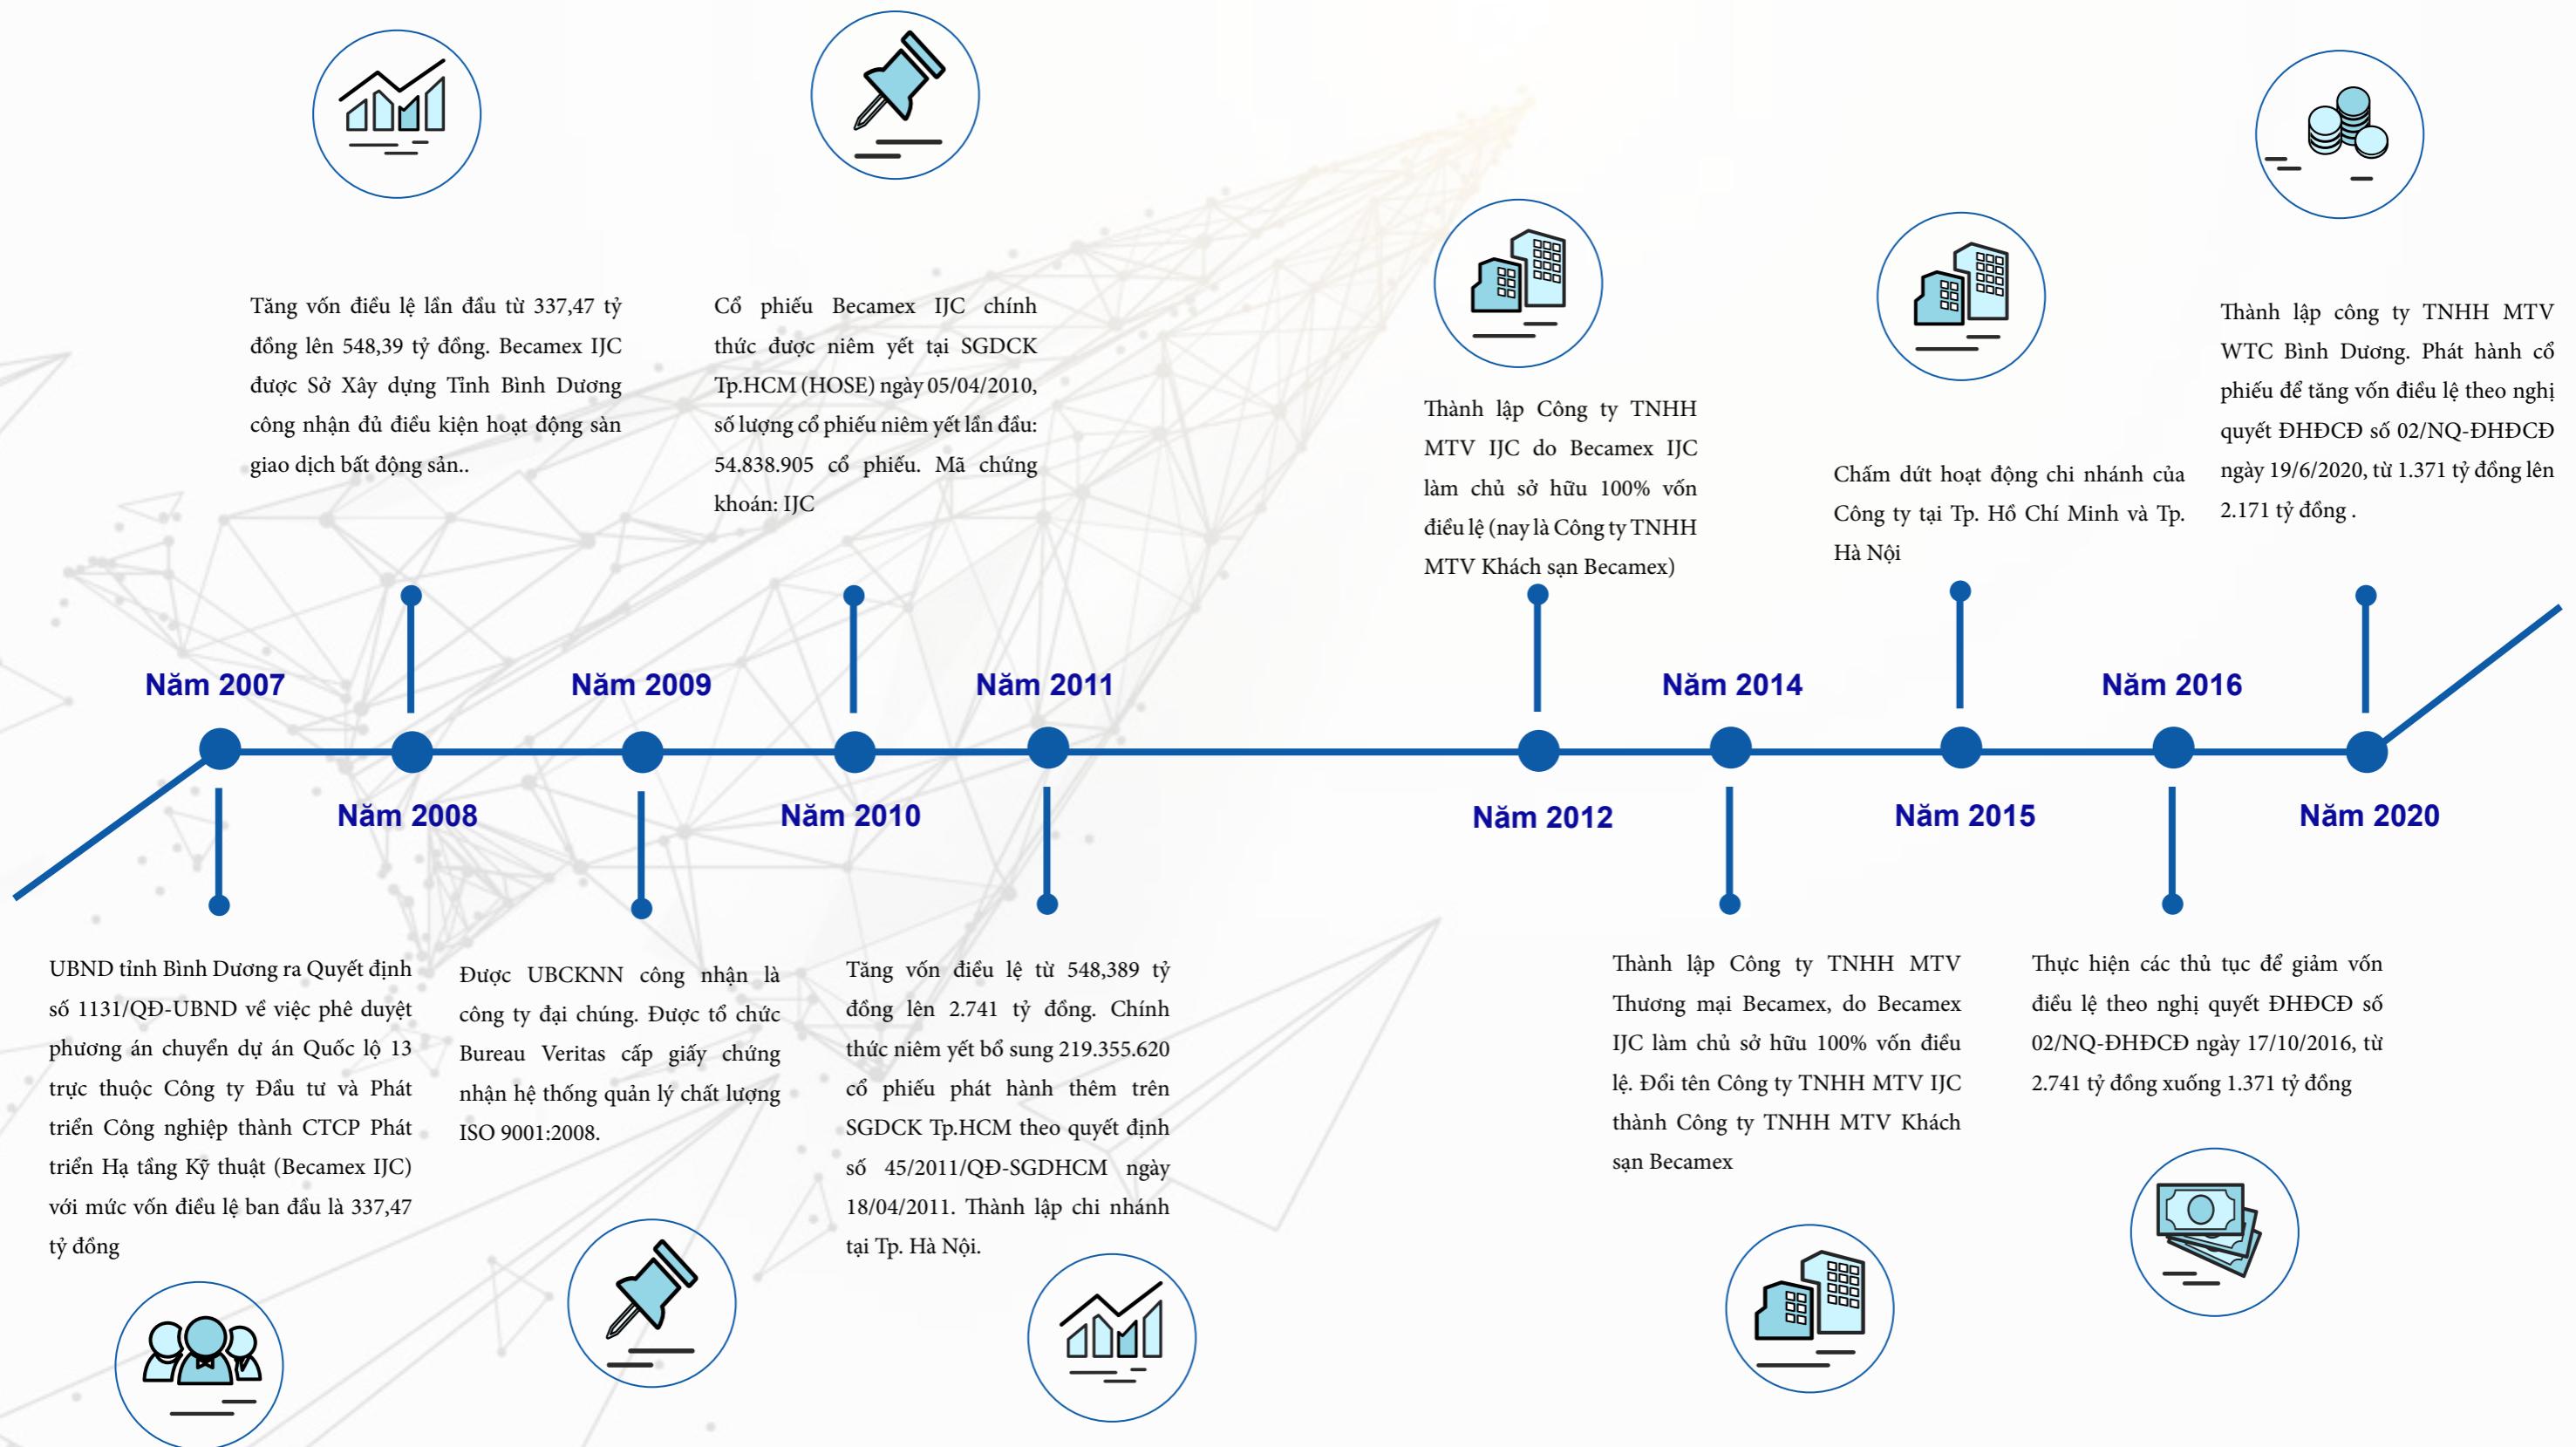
Năm 2007

UBND tỉnh Bình Dương ra Quyết định số 1131/QĐ-UBND về việc phê duyệt phương án chuyển dự án Quốc lộ 13 trực thuộc Công ty Đầu tư và Phát triển Công nghiệp thành CTCP Phát triển Hạ tầng Kỹ thuật (Becamex IJC) với mức vốn điều lệ ban đầu là 337,47 tỷ đồng

Năm 2008

Tăng vốn điều lệ lần đầu từ 337,47 tỷ đồng lên 548,39 tỷ đồng. Becamex IJC được Sở Xây dựng Tỉnh Bình Dương công nhận đủ điều kiện hoạt động sàn giao dịch bất động sản..

Năm 2009

Được UBCKNN công nhận là công ty đại chúng. Được tổ chức Bureau Veritas cấp giấy chứng nhận hệ thống quản lý chất lượng ISO 9001:2008.

Năm 2010

Cổ phiếu Becamex IJC chính thức được niêm yết tại SGDCK Tp.HCM (HOSE) ngày 05/04/2010, số lượng cổ phiếu niêm yết lần đầu: 54.838.905 cổ phiếu. Mã chứng khoán: IJC

Năm 2011

Tăng vốn điều lệ từ 548,389 tỷ đồng lên 2.741 tỷ đồng. Chính thức niêm yết bổ sung 219.355.620 cổ phiếu phát hành thêm trên SGDCK Tp.HCM theo quyết định số 45/2011/QĐ-SGDHCM ngày 18/04/2011. Thành lập chi nhánh tại Tp. Hà Nội.

Năm 2012

Thành lập Công ty TNHH MTV IJC do Becamex IJC làm chủ sở hữu 100% vốn điều lệ (nay là Công ty TNHH MTV Khách sạn Becamex)

Năm 2014

Thành lập Công ty TNHH MTV Thương mại Becamex, do Becamex IJC làm chủ sở hữu 100% vốn điều lệ. Đổi tên Công ty TNHH MTV IJC thành Công ty TNHH MTV Khách sạn Becamex

Năm 2015

Chấm dứt hoạt động chi nhánh của Công ty tại Tp. Hồ Chí Minh và Tp. Hà Nội

Năm 2016

Thực hiện các thủ tục để giảm vốn điều lệ theo nghị quyết ĐHĐCĐ số 02/NQ-ĐHĐCĐ ngày 17/10/2016, từ 2.741 tỷ đồng xuống 1.371 tỷ đồng

Năm 2020

Thành lập công ty TNHH MTV WTC Bình Dương. Phát hành cổ phiếu để tăng vốn điều lệ theo nghị quyết ĐHĐCĐ số 02/NQ-ĐHĐCĐ ngày 19/6/2020, từ 1.371 tỷ đồng lên 2.171 tỷ đồng .